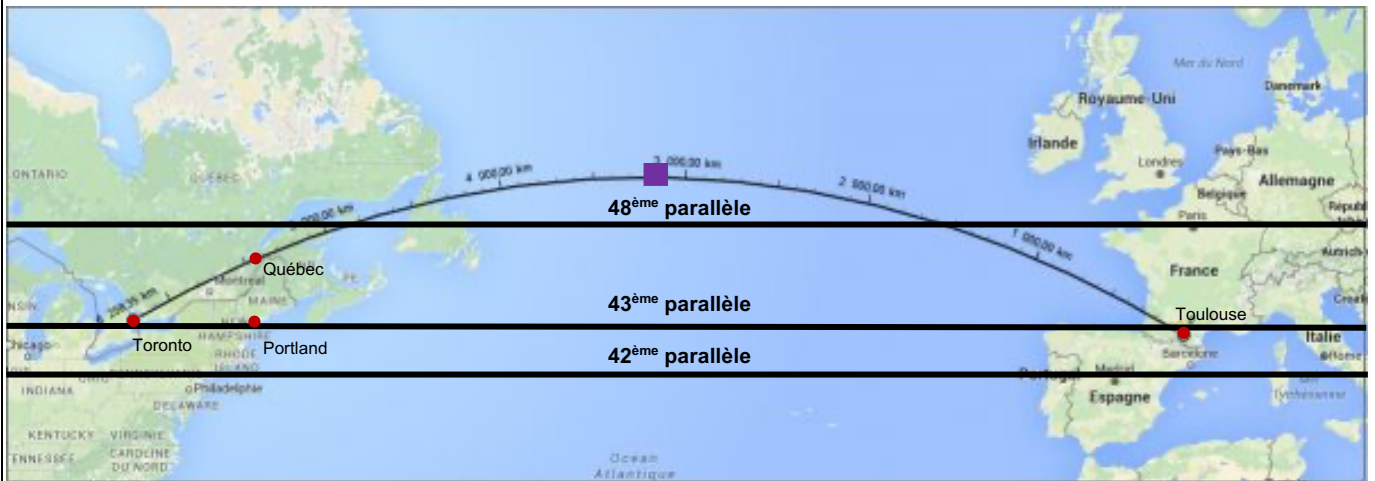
Mer du Nord
Royaume-Uni
Danemark
Irlande
Londres
Pays-Bas
Belgique
Allemagne
Républ
Paris
ONTARIO
QUÉBEC
4 000,00 km
3 000,00 km
2 000,00 km
1 000,00 km
3 000,00 km
48ème parallèle
Québec
Montreal
MAINE
France
Autrich
43ème parallèle
6 208,35 km
NSIN
NEW HAMPSHIRE
Toulouse
Croat
Chicago
Toronto
Portland
RHODE ISLAND
Barcelone
Italie
Rome
42ème parallèle
INDIANA
Philadelphie
DELAWARE
Portugal
Madrid
Espagne
Tyrrhénienne
KENTUCKY
VIRGINIE
TENNESSEE
CAROLINE DU NORD
Ocean Atlantique